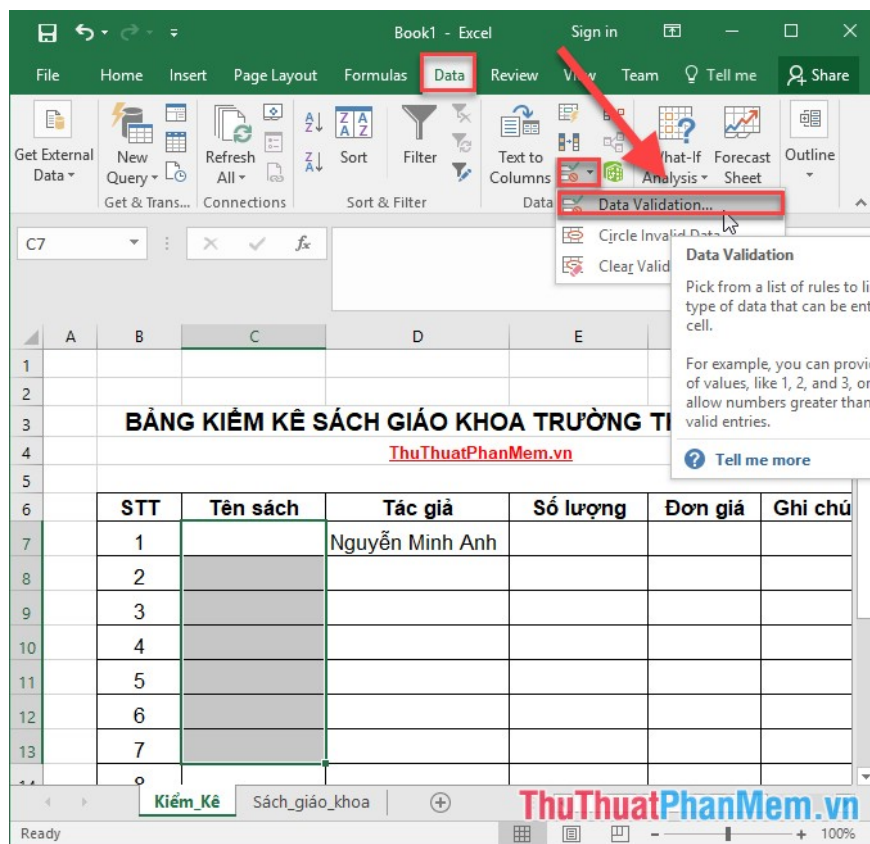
Book1 - Excel

Sign in

File Home Insert Page Layout Formulas Data Review View Team Tell me Share

Get External Data

New Query

Refresh All

Sort

Filter

Text to Columns

What-If Analysis

Forecast Sheet

Outline

Get & Trans... Connections Sort & Filter Data

Data Validation...

Circle Invalid Data

Clear Valid

Data Validation

Pick from a list of rules to li type of data that can be ent cell.

For example, you can provi of values, like 1, 2, and 3, or allow numbers greater than valid entries.

Tell me more

C7

| | A | B | C | D | E | | |
|---|---|---|---|---|---|---|---|
| 1 | | | | | | | |
| 2 | | | | | | | |
| 3 | | BẢNG KIỂM KÊ SÁCH GIÁO KHOA TRƯỜNG TI | | | | | |
| 4 | | | | ThuThuatPhanMem.vn | | | |
| 5 | | | | | | | |
| 6 | | STT | Tên sách | Tác giả | Số lượng | Đơn giá | Ghi chú |
| 7 | | 1 | | Nguyễn Minh Anh | | | |
| 8 | | 2 | | | | | |
| 9 | | 3 | | | | | |
| 10 | | 4 | | | | | |
| 11 | | 5 | | | | | |
| 12 | | 6 | | | | | |
| 13 | | 7 | | | | | |

Kiểm_Kê Sách_giáo_khoa

ThuThuatPhanMem.vn

Ready 100%